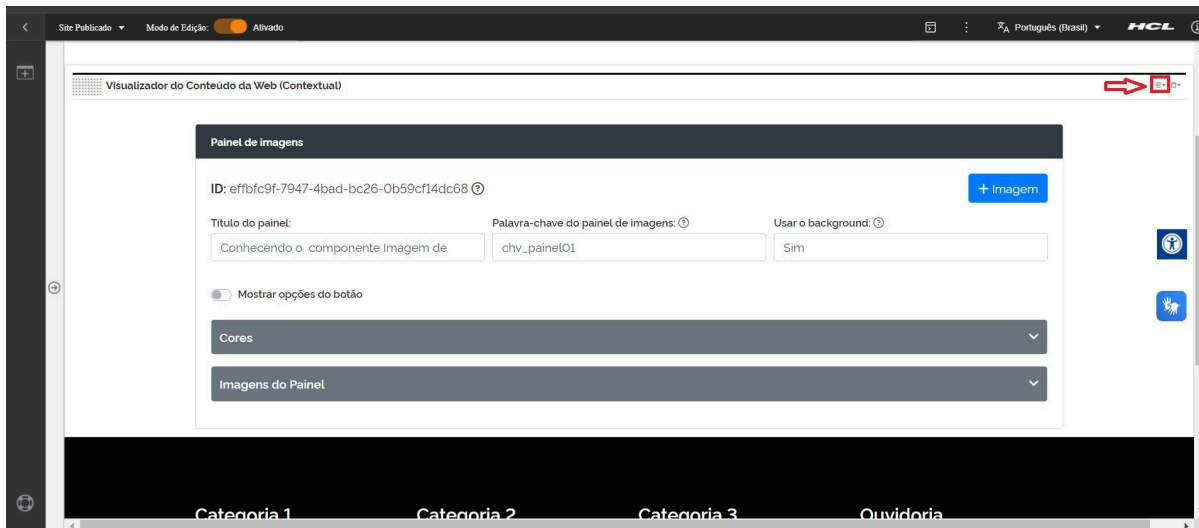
Site Publicado ▾ Modo de Edição: Ativado

Português (Brasil) ▾ HCL

Visualizador do Conteúdo da Web (Contextual)

Painel de imagens

ID: effbfc9f-7947-4bad-bc26-0b59cf14dc68

+ Imagem

Título do painel:
Conhecendo o componente Imagem de

Palavra-chave do painel de imagens:
chv_painel01

Usar o background:
Sim

Mostrar opções do botão

Cores

Imagens do Painel

Categoria 1 Categoria 2 Categoria 3 Ouvidoria